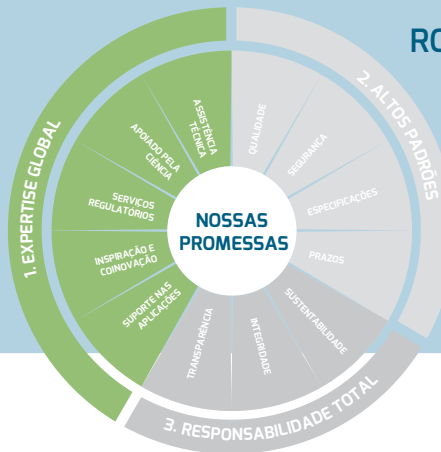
RO

NOSSAS PROMESSAS

1. EXPERTISE GLOBAL

ASSISTÊNCIA TÉCNICA

APOIADO PELA CIÊNCIA

SERVIÇOS REGULATÓRIOS

INSPIRAÇÃO E COINOVAÇÃO

SUPORTE NAS APLICAÇÕES

2. ALTOS PADRÕES

QUALIDADE

SEGURANÇA

ESPECIFICAÇÕES

PRAZOS

3. RESPONSABILIDADE TOTAL

SUSTENTABILIDADE

INTEGRIDADE

TRANSPARÊNCIA